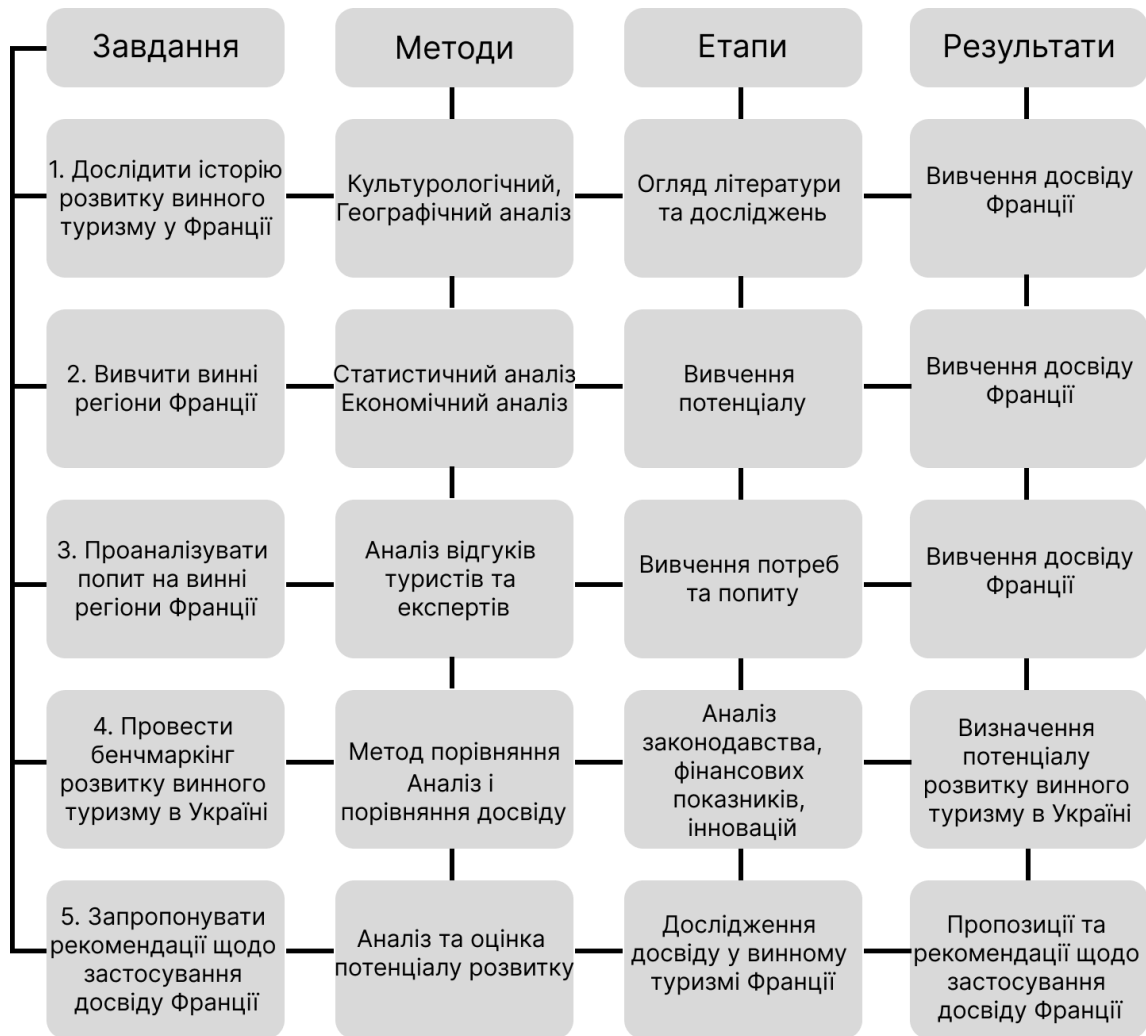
| Завдання | Методи | Етапи | Результати |
|---|---|---|---|
| 1. Дослідити історію розвитку винного туризму у Франції | Культурологічний, Географічний аналіз | Огляд літератури та досліджень | Вивчення досвіду Франції |
| 2. Вивчити винні регіони Франції | Статистичний аналіз Економічний аналіз | Вивчення потенціалу | Вивчення досвіду Франції |
| 3. Проаналізувати попит на винні регіони Франції | Аналіз відгуків туристів та експертів | Вивчення потреб та попиту | Вивчення досвіду Франції |
| 4. Провести бенчмаркінг розвитку винного туризму в Україні | Метод порівняння Аналіз і порівняння досвіду | Аналіз законодавства, фінансових показників, інновацій | Визначення потенціалу розвитку винного туризму в Україні |
| 5. Запропонувати рекомендації щодо застосування досвіду Франції | Аналіз та оцінка потенціалу розвитку | Дослідження досвіду у винному туризмі Франції | Пропозиції та рекомендації щодо застосування досвіду Франції |